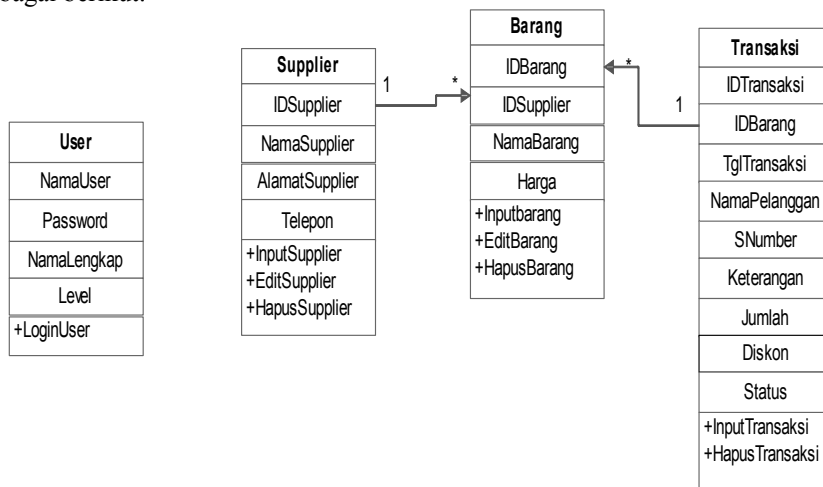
bagai berikut:

User
NamaUser
Password
NamaLengkap
Level
+LoginUser

Supplier
IDSupplier
NamaSupplier
AlamatSupplier
Telepon
+InputSupplier
+EditSupplier
+HapusSupplier

1
*

Barang
IDBarang
IDSupplier
NamaBarang
Harga
+Inputbarang
+EditBarang
+HapusBarang

*
1

Transaksi
IDTransaksi
IDBarang
TglTransaksi
NamaPelanggan
SNumber
Keterangan
Jumlah
Diskon
Status
+InputTransaksi
+HapusTransaksi